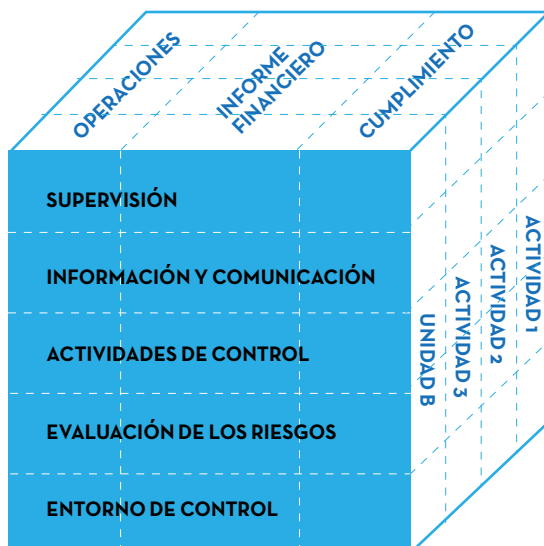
OPERACIONES

INFORME FINANCIERO

CUMPLIMIENTO

SUPERVISIÓN

INFORMACIÓN Y COMUNICACIÓN

ACTIVIDADES DE CONTROL

EVALUACIÓN DE LOS RIESGOS

ENTORNO DE CONTROL

UNIDAD B

ACTIVIDAD 3

ACTIVIDAD 2

ACTIVIDAD 1